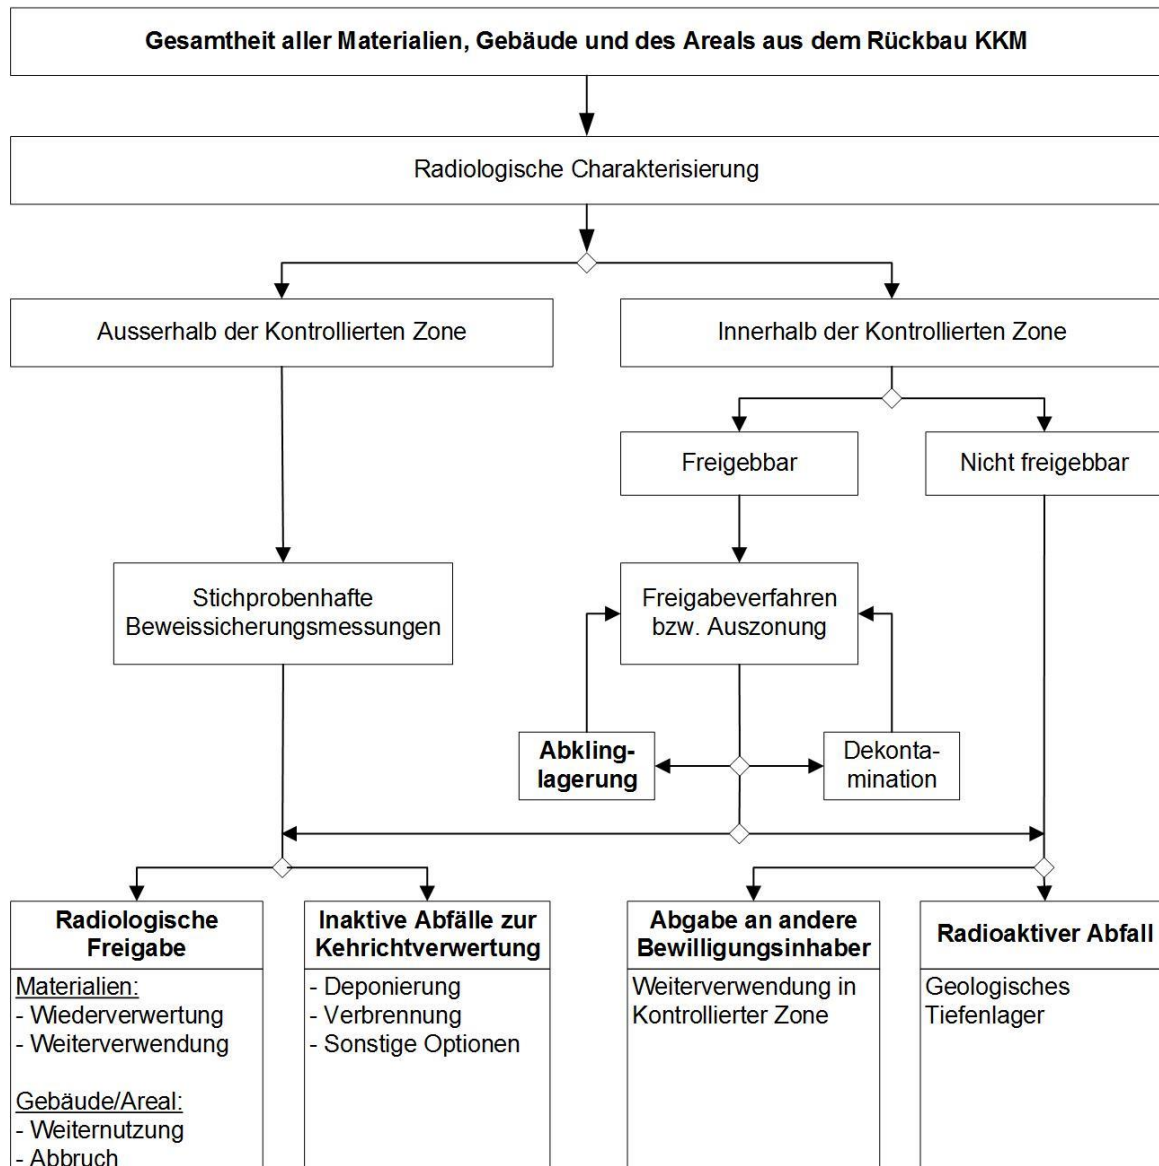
Gesamtheit aller Materialien, Gebäude und des Areals aus dem Rückbau KKM

Radiologische Charakterisierung

Ausserhalb der Kontrollierten Zone

Innerhalb der Kontrollierten Zone

Freigebbar

Nicht freigebbar

Stichprobenhafte Beweissicherungsmessungen

Freigabeverfahren bzw. Auszonung

Abklinglagerung

Dekontamination

Radiologische Freigabe

Materialien:
- Wiederverwertung
- Weiterverwendung

Gebäude/Areal:
- Weiternutzung
- Abbruch

Inaktive Abfälle zur Kehrichtverwertung

- Deponierung
- Verbrennung
- Sonstige Optionen

Abgabe an andere Bewilligungsinhaber

Weiterverwendung in Kontrollierter Zone

Radioaktiver Abfall

Geologisches Tiefenlager